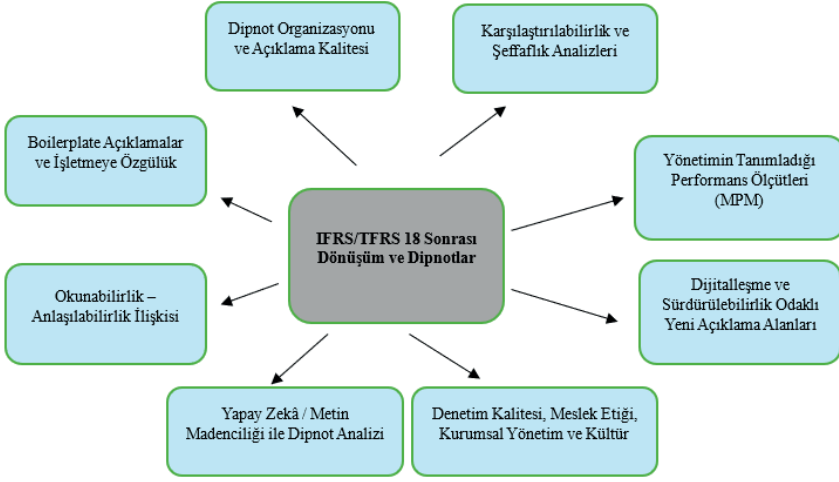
IFRS/TFRS 18 Sonrası Dönüşüm ve Dipnotlar

Dipnot Organizasyonu ve Açıklama Kalitesi

Karşılaştırılabilirlik ve Şeffaflık Analizleri

Boilerplate Açıklamalar ve İşletmeye Özgülük

Yönetimin Tanımladığı Performans Ölçütleri (MPM)

Okunabilirlik – Anlaşılabilirlik İlişkisi

Dijitalleşme ve Sürdürülebilirlik Odaklı Yeni Açıklama Alanları

Yapay Zekâ / Metin Madenciliği ile Dipnot Analizi

Denetim Kalitesi, Meslek Etiği, Kurumsal Yönetim ve Kültür